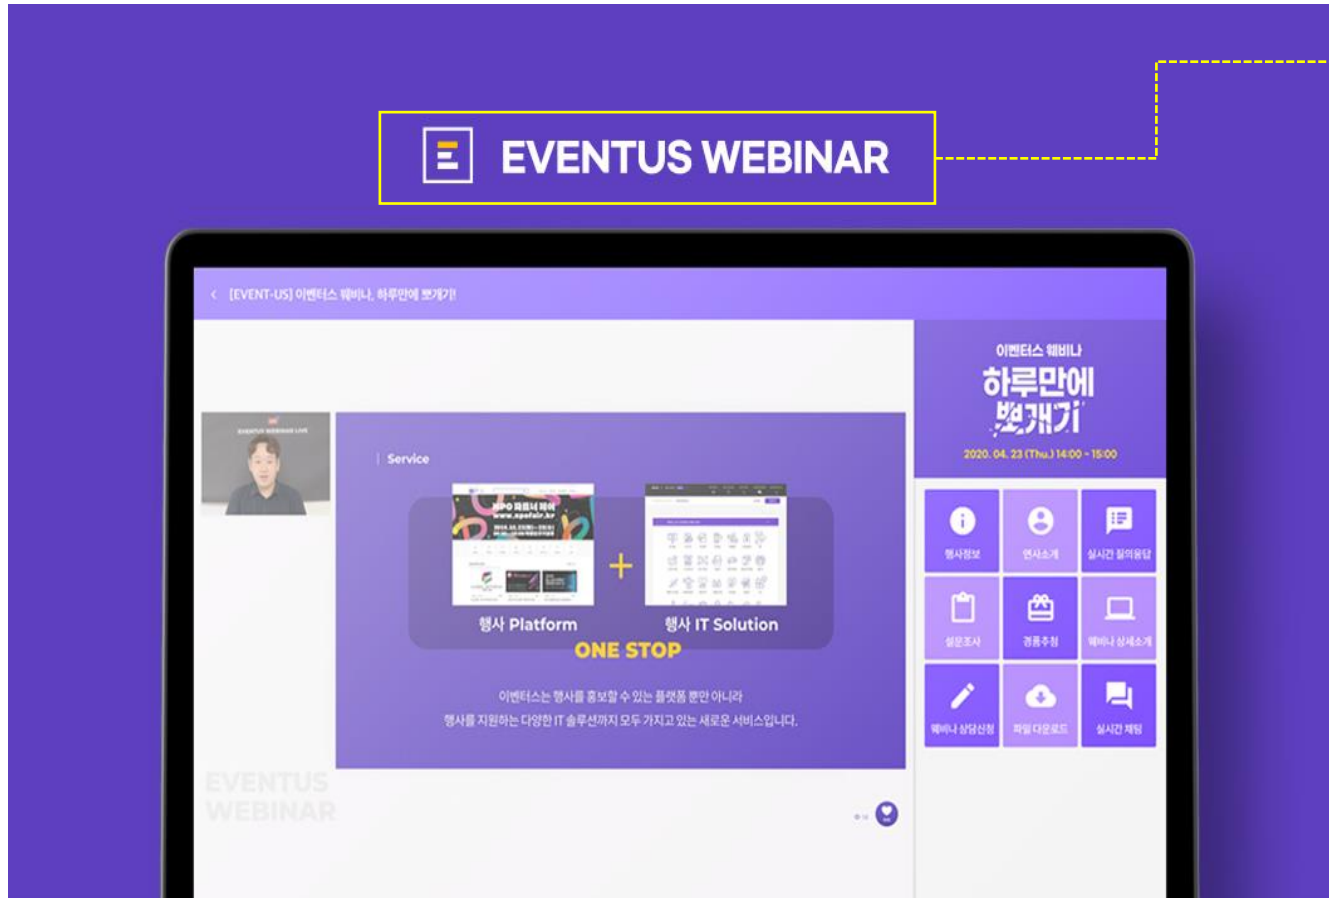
EVENTUS WEBINAR

< [EVENT-US] 이벤터스 웨비나, 하루만에 뽀개기!

EVENTUS WEBINAR LIVE

Service

NPO 파트너 페어
www.npofair.kr

행사 Platform

+

행사 IT Solution

ONE STOP

이벤터스는 행사를 홍보할 수 있는 플랫폼 뿐만 아니라
행사를 지원하는 다양한 IT 솔루션까지 모두 가지고 있는 새로운 서비스입니다.

EVENTUS
WEBINAR

이벤터스 웨비나
하루만에
뽀개기
2020. 04. 23 (Thu.) 14:00 - 15:00

행사정보
연사소개
실시간 질의응답
설문조사
경품추첨
웨비나 상세소개
웨비나 상담신청
파일 다운로드
실시간 채팅